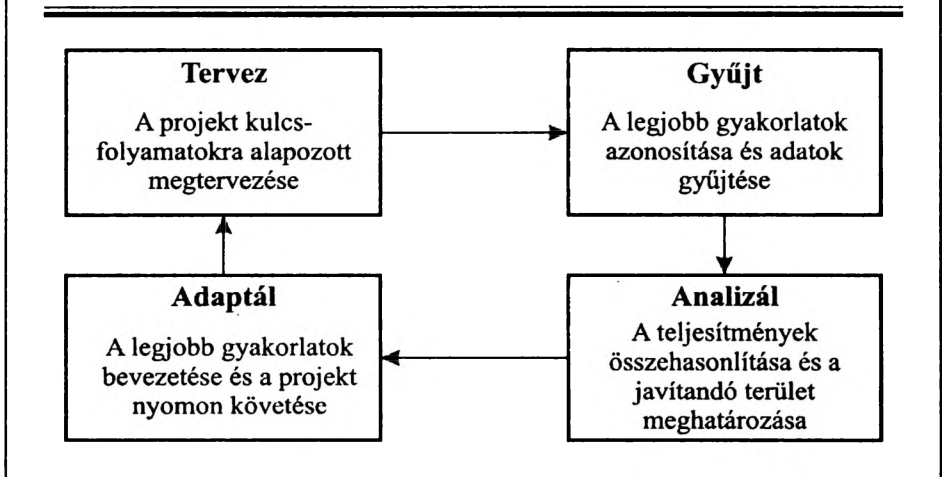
Tervez

A projekt kulcs-folyamatokra alapozott megtervezése

Gyűjt

A legjobb gyakorlatok azonosítása és adatok gyűjtése

Analizál

A teljesítmények összehasonlítása és a javítandó terület meghatározása

Adaptál

A legjobb gyakorlatok bevezetése és a projekt nyomon követése